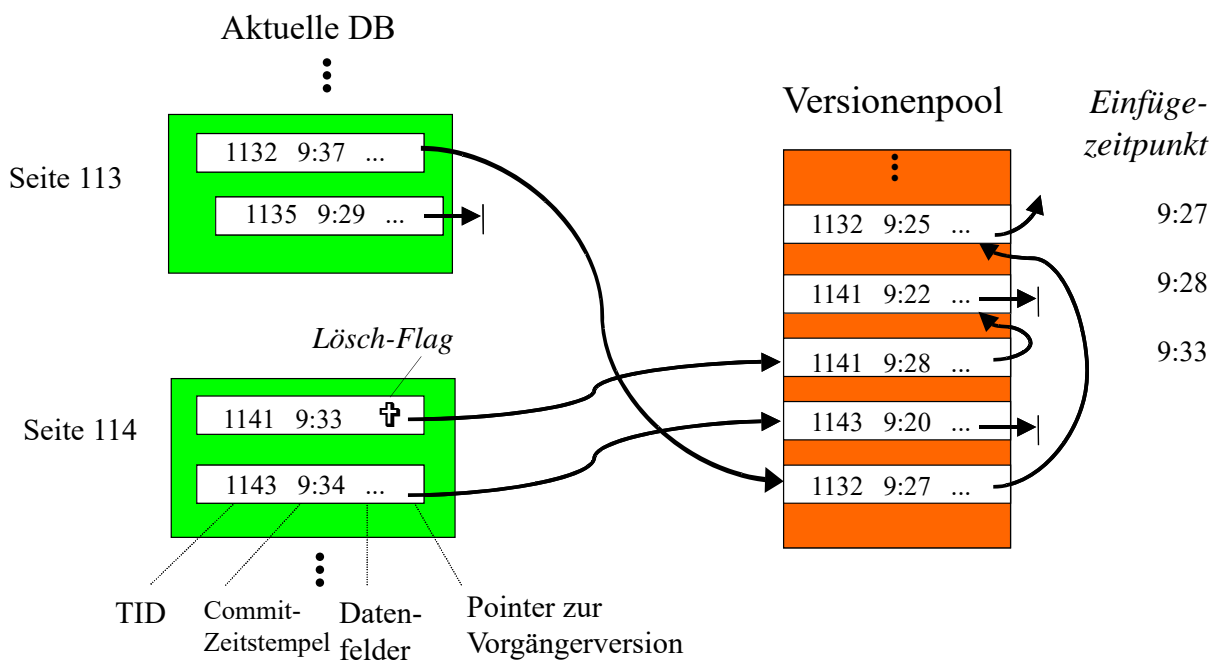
Aktuelle DB

Seite 113

1132 9:37 ...

1135 9:29 ...

Lösch-Flag

Seite 114

1141 9:33 ✝

1143 9:34 ...

TID

Commit-Zeitstempel

Datenfelder

Pointer zur Vorgängerversion

Versionenpool

1132 9:25 ...

1141 9:22 ...

1141 9:28 ...

1143 9:20 ...

1132 9:27 ...

Einfügezeitpunkt

9:27

9:28

9:33